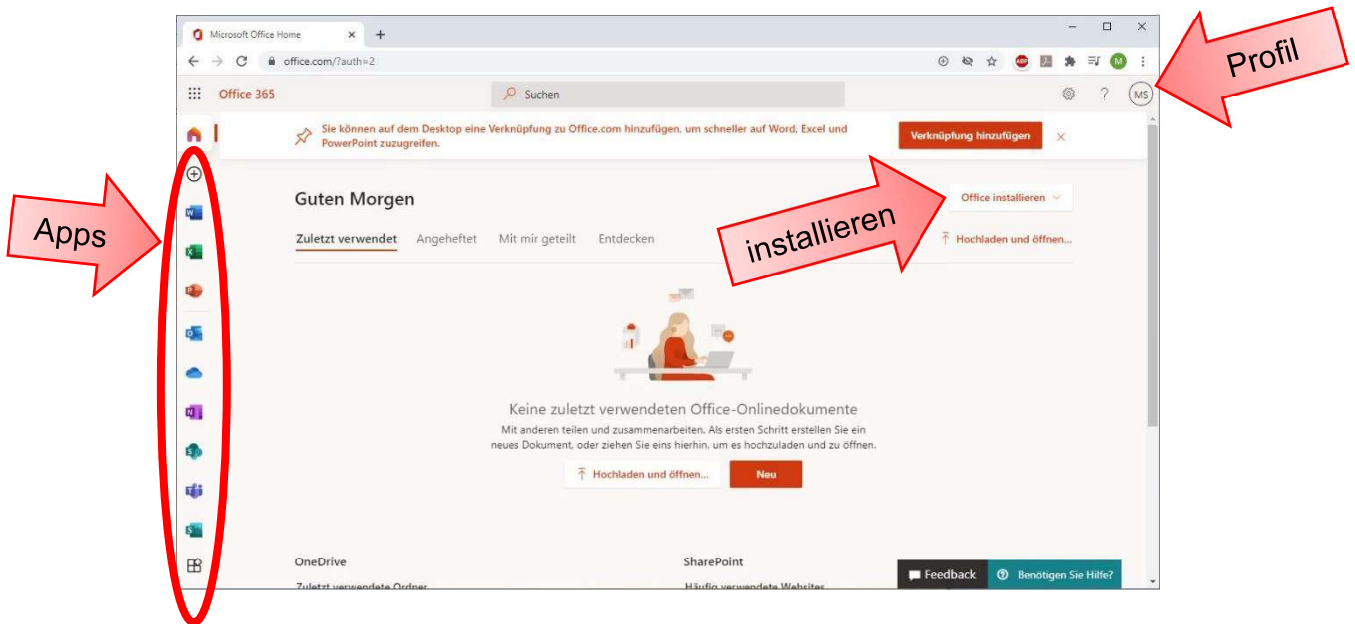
Microsoft Office Home

office.com/?auth=2

Office 365

Suchen

MS

Profil

Sie können auf dem Desktop eine Verknüpfung zu Office.com hinzufügen, um schneller auf Word, Excel und PowerPoint zuzugreifen.

Verknüpfung hinzufügen

Apps

Guten Morgen

Office installieren

installieren

Zuletzt verwendet Angeheftet Mit mir geteilt Entdecken

Hochladen und öffnen...

Keine zuletzt verwendeten Office-Onlinedokumente

Mit anderen teilen und zusammenarbeiten. Als ersten Schritt erstellen Sie ein neues Dokument, oder ziehen Sie eins hierhin, um es hochzuladen und zu öffnen.

Hochladen und öffnen...

Neu

OneDrive

Zuletzt verwendete Ordner

SharePoint

Häufig verwendete Websites

Feedback

Benötigen Sie Hilfe?